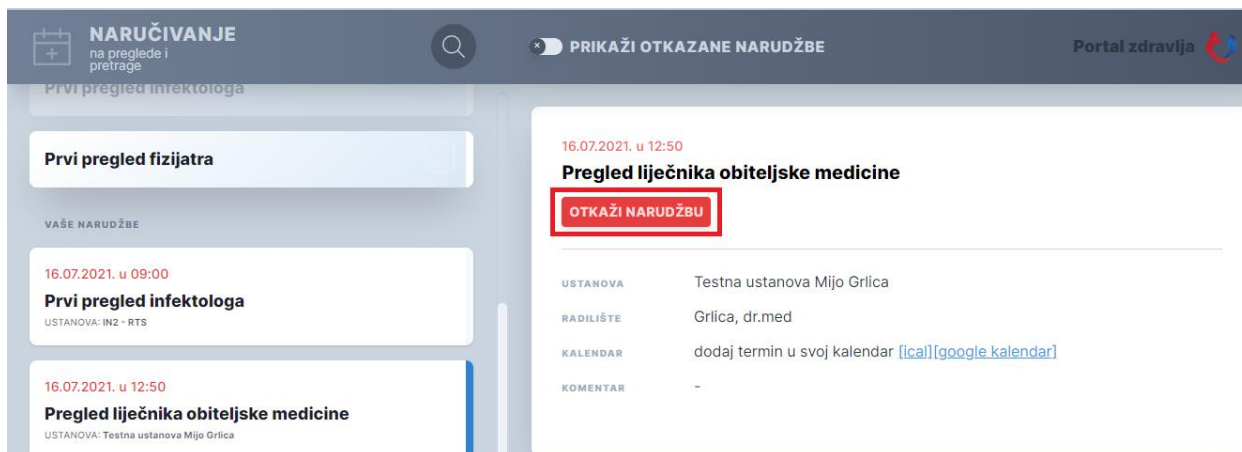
NARUČIVANJE
na preglede i pretrage

PRIKAŽI OTKAZANE NARUDŽBE

Portal zdravlja

Prvi pregled infektologa

Prvi pregled fizijatra

VAŠE NARUDŽBE

16.07.2021. u 09:00
Prvi pregled infektologa
USTANOVA: IN2 - RTS

16.07.2021. u 12:50
Pregled liječnika obiteljske medicine
USTANOVA: Testna ustanova Mijo Grlica

16.07.2021. u 12:50
Pregled liječnika obiteljske medicine
OTKAŽI NARUDŽBU

| | |
|---|---|
| USTANOVA | Testna ustanova Mijo Grlica |
| RADILIŠTE | Grlica, dr.med |
| KALENDAR | dodaj termin u svoj kalendar [ical][google kalendar] |
| KOMENTAR | - |